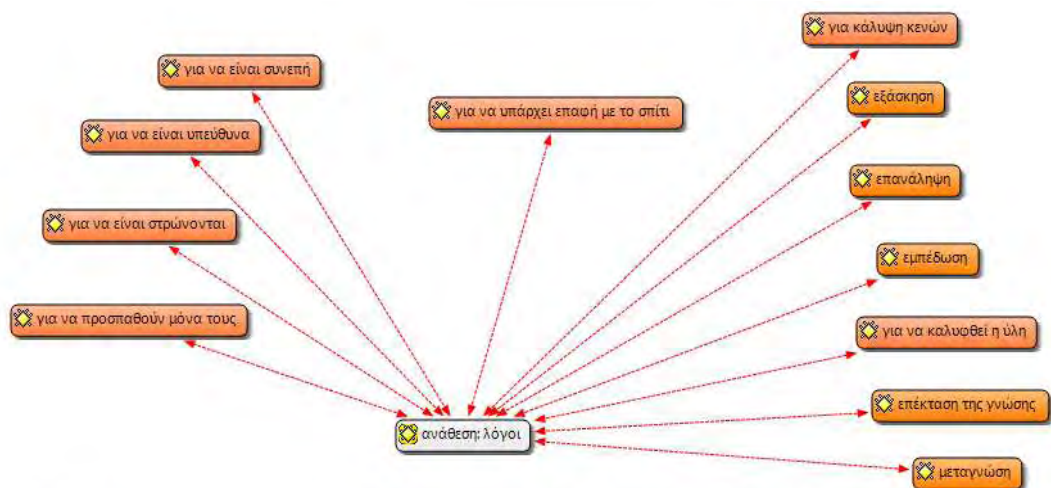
για κάλυψη κενών

για να είναι συνεπή

για να υπάρχει επαφή με το σπίτι

εξάσκηση

για να είναι υπεύθυνα

επανάληψη

για να είναι στρώνονται

εμπέδωση

για να προσπαθούν μόνα τους

για να καλυφθεί η ύλη

επέκταση της γνώσης

ανάθεση: λόγοι

μεταγνώση